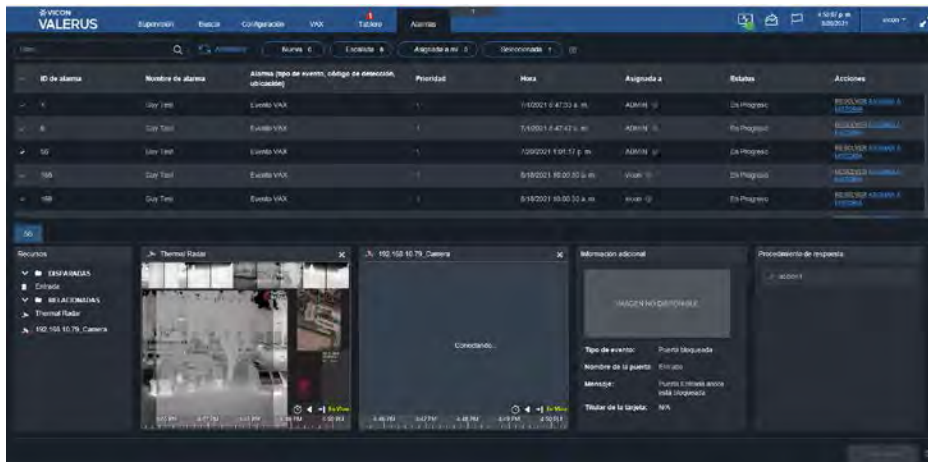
VICON
VALERUS

Supervisión Busca Configuración VAX Tablero Alarmas

4:50:57 p. m. 8/26/2021 vicon

Q Avanzado Nueva 0 Escalada 6 Asignada a mí 8 Seleccionada 1

| | ID de alarma | Nombre de alarma | Alarma (tipo de evento, código de detección, ubicación) | Prioridad | Hora | Asignada a | Estatus | Acciones |
|---|---|---|---|---|---|---|---|---|
| | 6 | Guy Test | Evento VAX | 1 | 7/1/2021 6:47:33 a. m. | ADMIN | En Progreso | RESOLVER ASIGNAR A HISTORIA |
| | 8 | Guy Test | Evento VAX | 1 | 7/1/2021 6:47:47 a. m. | ADMIN | En Progreso | RESOLVER ASIGNAR A HISTORIA |
| | 59 | Guy Test | Evento VAX | 1 | 7/20/2021 1:01:17 p. m. | ADMIN | En Progreso | RESOLVER ASIGNAR A HISTORIA |
| | 166 | Guy Test | Evento VAX | 1 | 8/18/2021 10:00:32 a. m. | vicon | En Progreso | RESOLVER ASIGNAR A HISTORIA |
| | 168 | Guy Test | Evento VAX | 1 | 8/18/2021 10:00:33 a. m. | vicon | En Progreso | RESOLVER ASIGNAR A HISTORIA |

59

Recursos
DISPARADAS
Entrada
RELACIONADAS
Thermal Radar
192.168.10.79_Camera

Thermal Radar
En Vivo

192.168.10.79_Camera
Conectando...
En Vivo

Información adicional
IMAGEN NO DISPONIBLE
Tipo de evento: Puerta bloqueada
Nombre de la puerta: Entrada
Mensaje: Puerta Entrada ancla está bloqueada
Titular de la tarjeta: N/A

Procedimiento de respuesta
action1